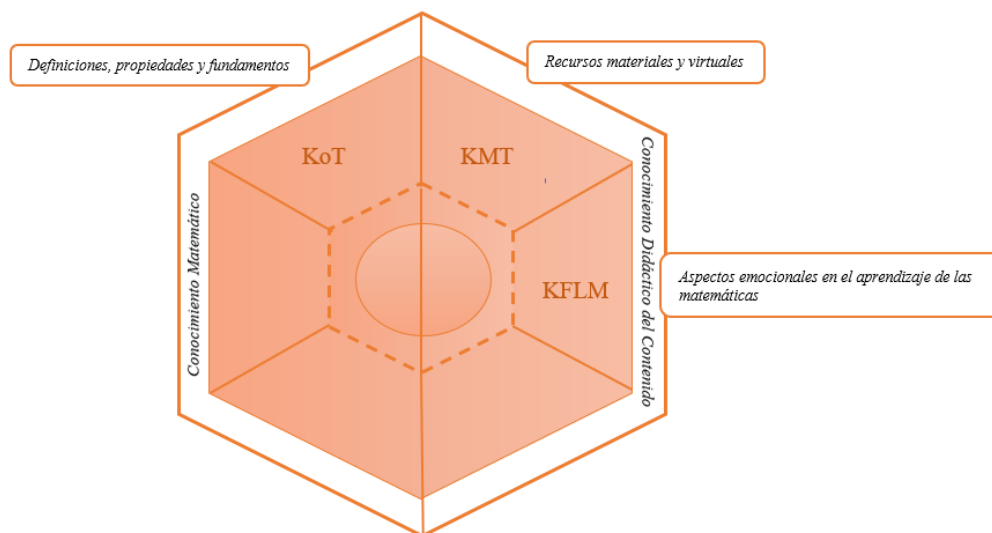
Definiciones, propiedades y fundamentos

Recursos materiales y virtuales

KoT

KMT

KFLM

Conocimiento Matemático

Conocimiento Didáctico del Contenido

Aspectos emocionales en el aprendizaje de las matemáticas